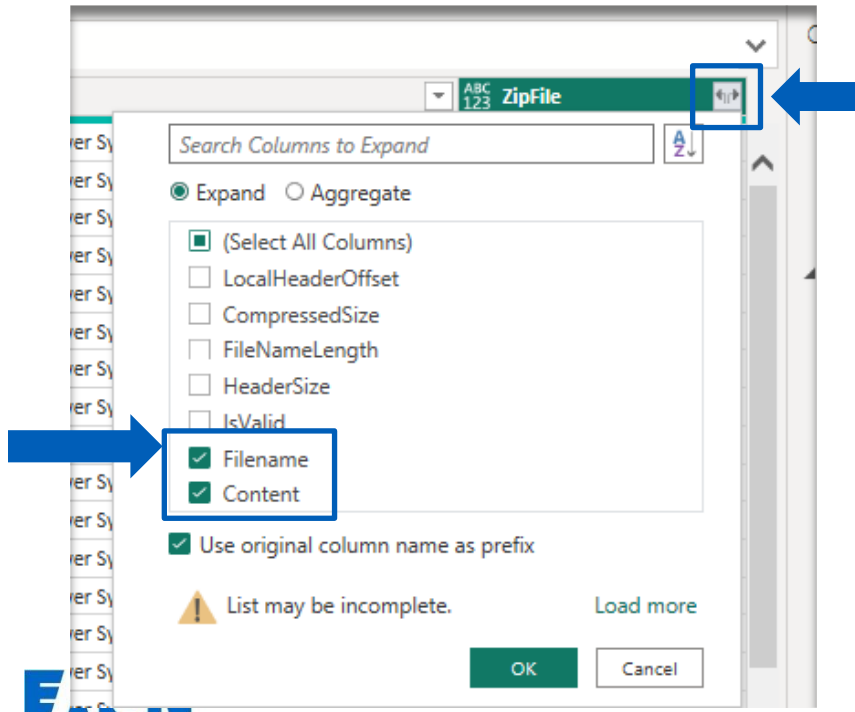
ABC 123 ZipFile

Search Columns to Expand

Expand Aggregate

(Select All Columns)
LocalHeaderOffset
CompressedSize
FileNameLength
HeaderSize
IsValid
Filename
Content

Use original column name as prefix

List may be incomplete. Load more

OK Cancel

ver Sy
ver Sy
ver Sy
ver Sy
ver Sy
ver Sy
ver Sy
ver Sy
ver Sy
ver Sy
ver Sy
ver Sy
ver Sy
ver Sy
ver Sy